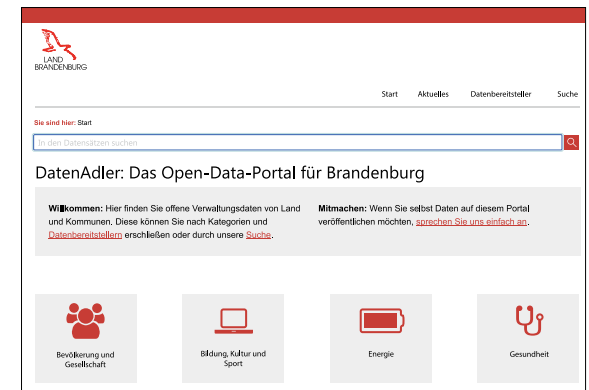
LAND BRANDENBURG

Start Aktuelles Datenbereitsteller Suche

Sie sind hier: Start

In den Datensätzen suchen

DatenAdler: Das Open-Data-Portal für Brandenburg

Willkommen: Hier finden Sie offene Verwaltungsdaten von Land und Kommunen. Diese können Sie nach Kategorien und Datenbereitstellern erschließen oder durch unsere Suche.

Mitmachen: Wenn Sie selbst Daten auf diesem Portal veröffentlichen möchten, sprechen Sie uns einfach an.

Bevölkerung und Gesellschaft

Bildung, Kultur und Sport

Energie

Gesundheit